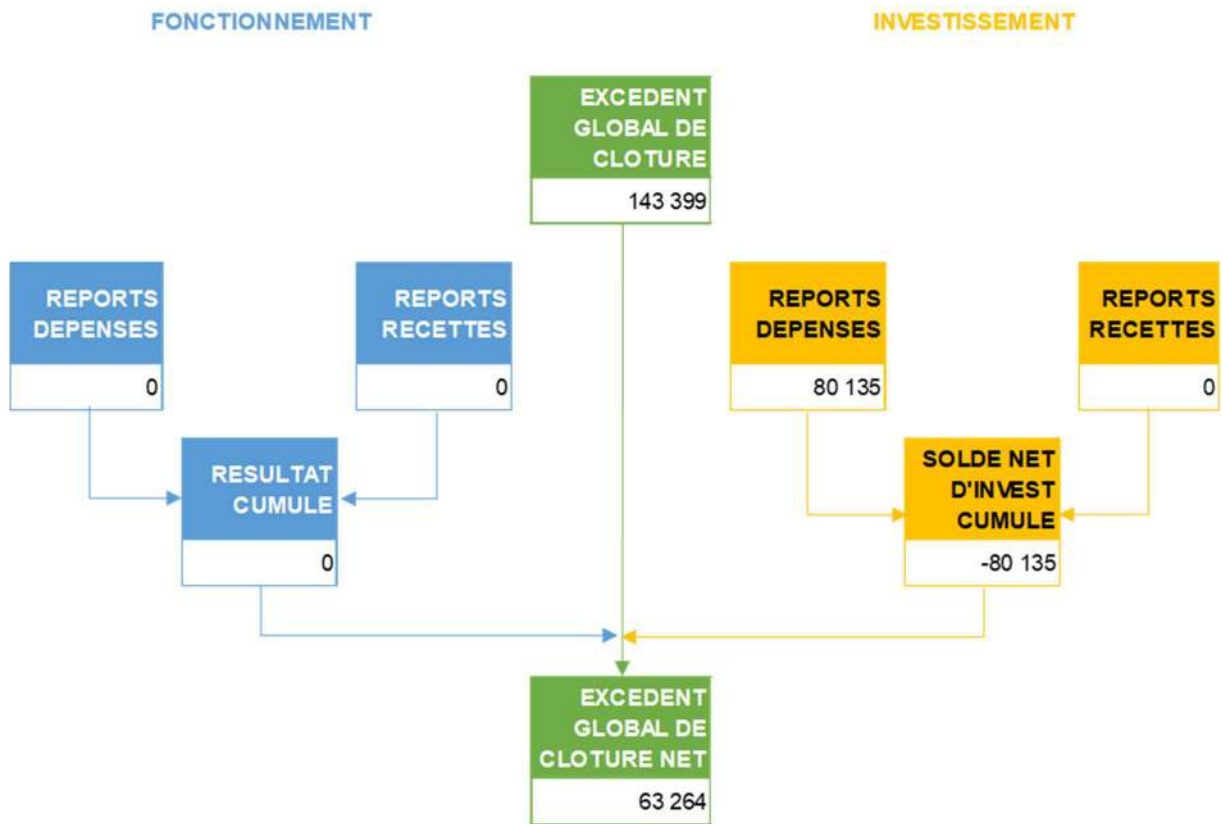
FONCTIONNEMENT

INVESTISSEMENT

EXCEDENT GLOBAL DE CLOTURE

143 399

REPORTS DEPENSES

0

REPORTS RECETTES

0

RESULTAT CUMULE

0

REPORTS DEPENSES

80 135

REPORTS RECETTES

0

SOLDE NET D'INVEST CUMULE

-80 135

EXCEDENT GLOBAL DE CLOTURE NET

63 264